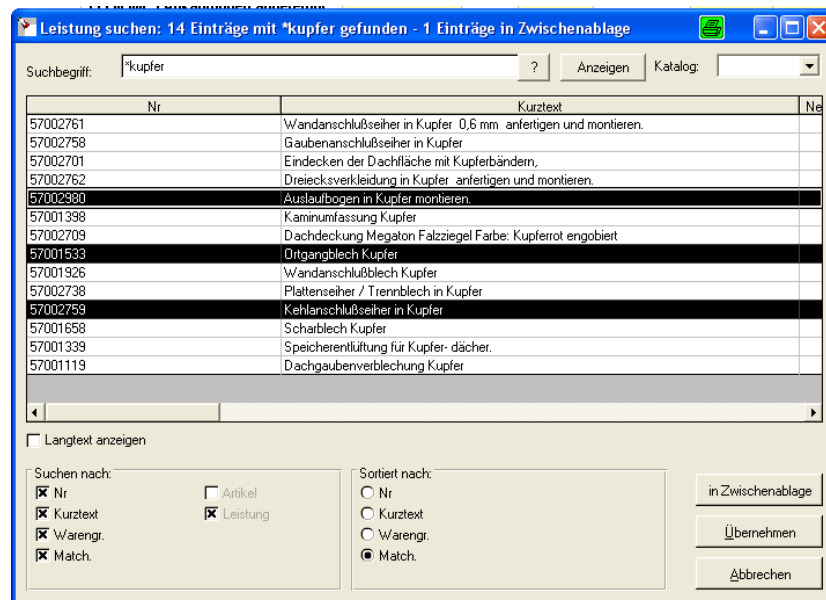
Leistung suchen: 14 Einträge mit *kupfer gefunden - 1 Einträge in Zwischenablage

Suchbegriff: *kupfer ? Anzeigen Katalog:

| Nr | Kurztext | Ne |
|---|---|---|
| 57002761 | Wandanschlußseiher in Kupfer 0,6 mm anfertigen und montieren. | |
| 57002758 | Gaubenanschlußseiher in Kupfer | |
| 57002701 | Eindecken der Dachfläche mit Kupferbändern, | |
| 57002762 | Dreiecksverkleidung in Kupfer anfertigen und montieren. | |
| 57002980 | Auslaufbogen in Kupfer montieren. | |
| 57001398 | Kaminumfassung Kupfer | |
| 57002709 | Dachdeckung Megaton Falzziegel Farbe: Kupferrot engobiert | |
| 57001533 | Ortgangblech Kupfer | |
| 57001926 | Wandanschlußblech Kupfer | |
| 57002738 | Plattenseiher / Trennblech in Kupfer | |
| 57002759 | Kehlanschlußseiher in Kupfer | |
| 57001658 | Scharblech Kupfer | |
| 57001339 | Speicherentlüftung für Kupfer- dächer. | |
| 57001119 | Dachgaubenverblechung Kupfer | |

Langtext anzeigen

Suchen nach:
Nr
Kurztext
Warengr.
Match.
Artikel
Leistung

Sortiert nach:
Nr
Kurztext
Warengr.
Match.

in Zwischenablage
Übernehmen
Abbrechen